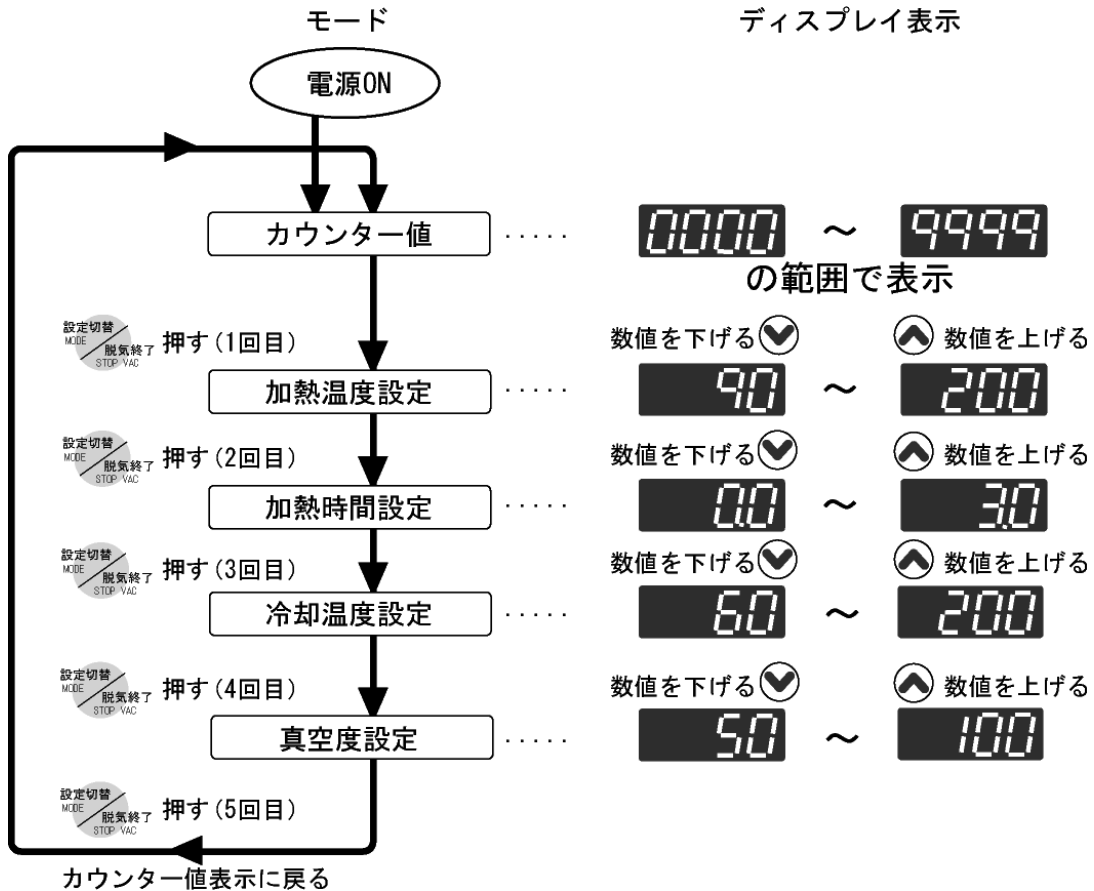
モード

ディスプレイ表示

電源ON

カウンター値 ･････ 0000 ～ 9999
の範囲で表示

設定切替 MODE 脱気終了 STOP VAC 押す (1回目)

数値を下げる 数値を上げる

加熱温度設定 ･････ 90 ～ 200

設定切替 MODE 脱気終了 STOP VAC 押す (2回目)

数値を下げる 数値を上げる

加熱時間設定 ･････ 0.0 ～ 3.0

設定切替 MODE 脱気終了 STOP VAC 押す (3回目)

数値を下げる 数値を上げる

冷却温度設定 ･････ 60 ～ 200

設定切替 MODE 脱気終了 STOP VAC 押す (4回目)

数値を下げる 数値を上げる

真空度設定 ･････ 50 ～ 100

設定切替 MODE 脱気終了 STOP VAC 押す (5回目)

カウンター値表示に戻る